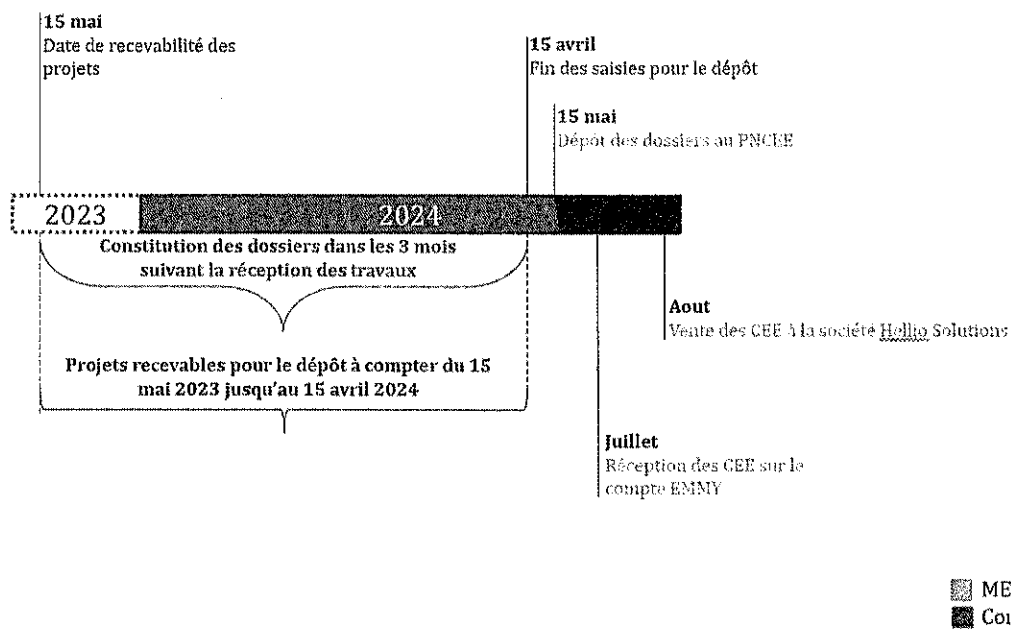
15 mai
Date de recevabilité des projets

15 avril
Fin des saisies pour le dépôt

15 mai
Dépôt des dossiers au PNCEE

2023

2024

Constitution des dossiers dans les 3 mois suivant la réception des travaux

Aout
Vente des CEE à la société Hellio Solutions

Projets recevables pour le dépôt à compter du 15 mai 2023 jusqu'au 15 avril 2024

Juillet
Réception des CEE sur le compte EMMY

ME
Coı